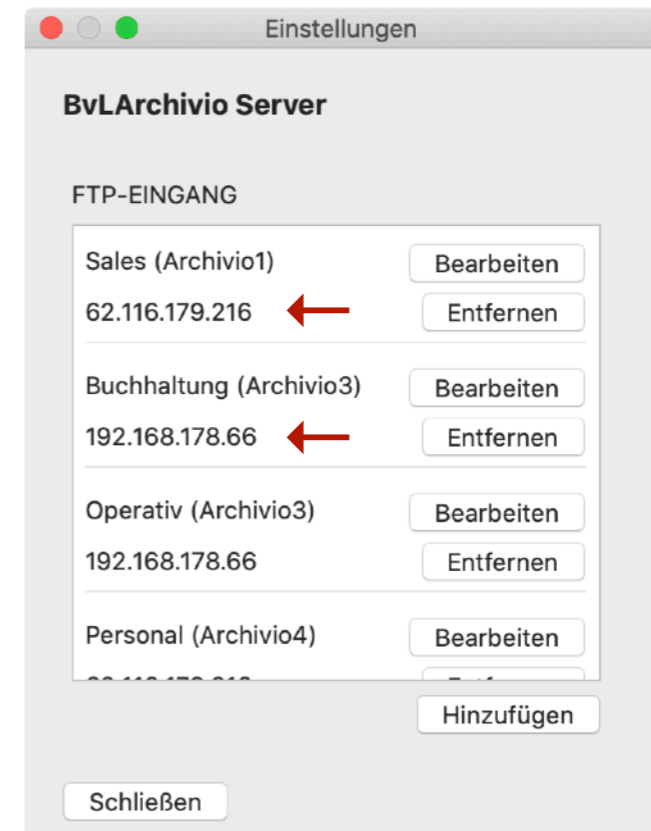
Einstellungen

BvLArchivio Server

FTP-EINGANG

Sales (Archivio1)
Bearbeiten
62.116.179.216
Entfernen

Buchhaltung (Archivio3)
Bearbeiten
192.168.178.66
Entfernen

Operativ (Archivio3)
Bearbeiten
192.168.178.66
Entfernen

Personal (Archivio4)
Bearbeiten
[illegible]
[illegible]

Hinzufügen

Schließen